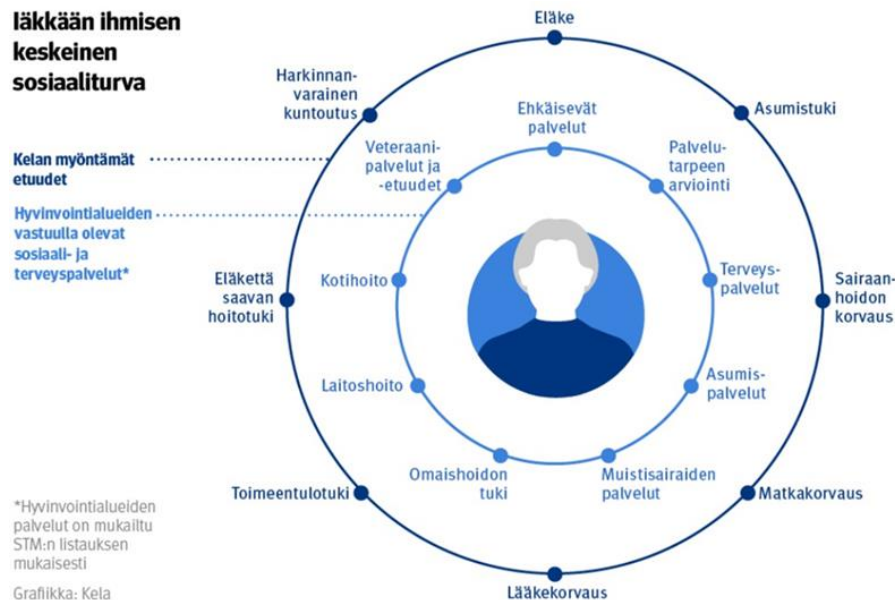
Iäkkään ihmisen keskeinen sosiaaliturva

Kelan myöntämät etuudet

Hyvinvointialueiden vastuulla olevat sosiaali- ja terveyspalvelut*

Eläke

Asumistuki

Sairaanhoidon korvaus

Matkakorvaus

Lääkekorvaus

Toimeentulotuki

Eläkettä saavan hoitotuki

Harkinnanvarainen kuntoutus

Ehkäisevät palvelut

Palvelutarpeen arviointi

Terveyspalvelut

Asumispalvelut

Muistisairaiden palvelut

Omaishoidon tuki

Laitoshoito

Kotihoito

Veteraanipalvelut ja -etuudet

*Hyvinvointialueiden palvelut on mukailtu STM:n listauksen mukaisesti

Grafiikka: Kela